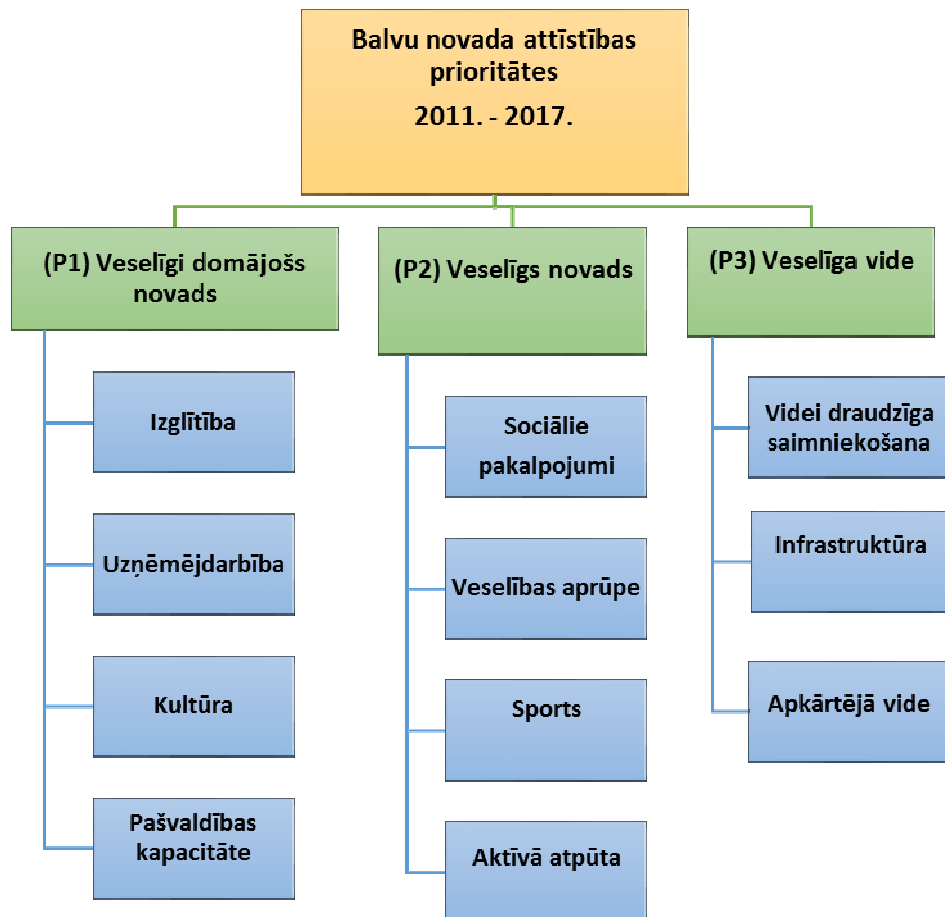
Balvu novada attīstības prioritātes
2011. - 2017.

(P1) Veselīgi domājošs novads

Izglītība

Uzņēmējdarbība

Kultūra

Pašvaldības kapacitāte

(P2) Veselīgs novads

Sociālie pakalpojumi

Veselības aprūpe

Sports

Aktīvā atpūta

(P3) Veselīga vide

Videi draudzīga saimniekošana

Infrastruktūra

Apkārtējā vide